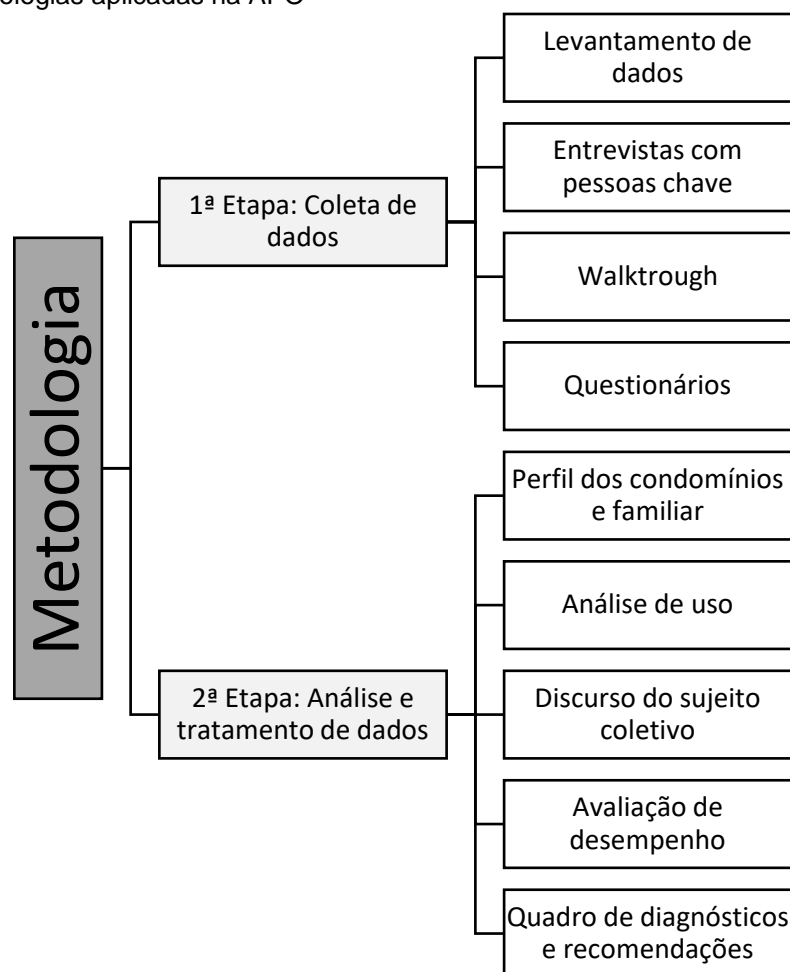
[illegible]ologias aplicadas na APO

Metodologia

1ª Etapa: Coleta de dados

Levantamento de dados

Entrevistas com pessoas chave

Walktrough

Questionários

2ª Etapa: Análise e tratamento de dados

Perfil dos condomínios e familiar

Análise de uso

Discurso do sujeito coletivo

Avaliação de desempenho

Quadro de diagnósticos e recomendações